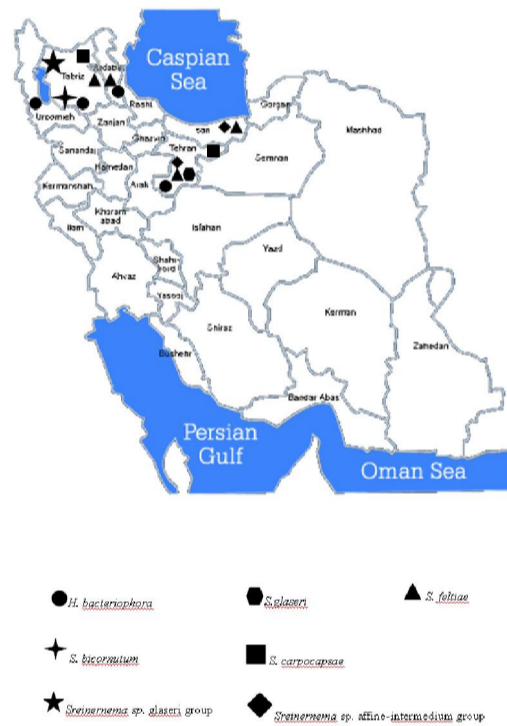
Caspian Sea

Tabriz
Ardabil
Uroomeh
Zanjan
Rasht
Gorgan
Mashhad
Sari
Ghazvin
Tehran
Semnan
Sanandaj
Hamedan
Arak
Kermanshah
Kharam abad
Ilam
Isfahan
Yazd
Ahvaz
Shahr-kord
Yasooj
Shiraz
Kerman
Zahedan
Bushehr
Bandar Abas

Persian Gulf

Oman Sea

H. bacteriophora
S.glaseri
S. feltiae
S. bicornutum
S. carpocapsae
Sreinernema sp. glaseri group
Sreinernema sp. affine-intermedium group